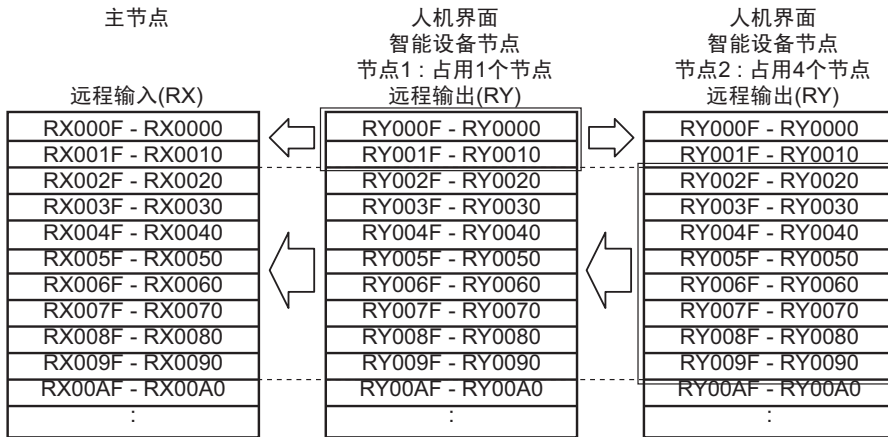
主节点

远程输入(RX)

| RX000F - RX0000 |
|---|
| RX001F - RX0010 |
| RX002F - RX0020 |
| RX003F - RX0030 |
| RX004F - RX0040 |
| RX005F - RX0050 |
| RX006F - RX0060 |
| RX007F - RX0070 |
| RX008F - RX0080 |
| RX009F - RX0090 |
| RX00AF - RX00A0 |
| : |

人机界面
智能设备节点
节点1 : 占用1个节点
远程输出(RY)

| RY000F - RY0000 |
|---|
| RY001F - RY0010 |
| RY002F - RY0020 |
| RY003F - RY0030 |
| RY004F - RY0040 |
| RY005F - RY0050 |
| RY006F - RY0060 |
| RY007F - RY0070 |
| RY008F - RY0080 |
| RY009F - RY0090 |
| RY00AF - RY00A0 |
| : |

人机界面
智能设备节点
节点2 : 占用4个节点
远程输出(RY)

| RY000F - RY0000 |
|---|
| RY001F - RY0010 |
| RY002F - RY0020 |
| RY003F - RY0030 |
| RY004F - RY0040 |
| RY005F - RY0050 |
| RY006F - RY0060 |
| RY007F - RY0070 |
| RY008F - RY0080 |
| RY009F - RY0090 |
| RY00AF - RY00A0 |
| : |